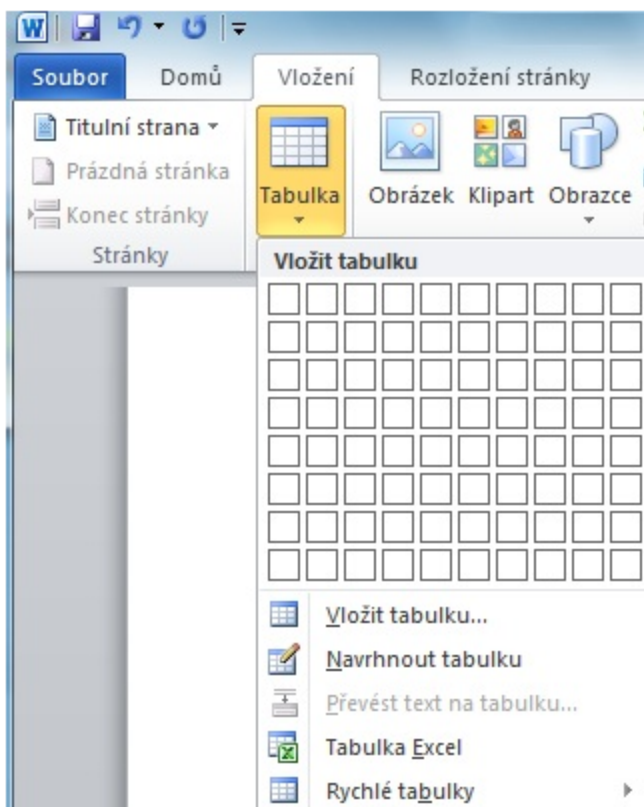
Soubor
Domů
Vložení
Rozložení stránky

Titulní strana
Prázdná stránka
Konec stránky
Stránky

Tabulka
Obrázek
Klipart
Obrazce

Vložit tabulku

Vložit tabulku...
Navrhnout tabulku
Převést text na tabulku...
Tabulka Excel
Rychlé tabulky